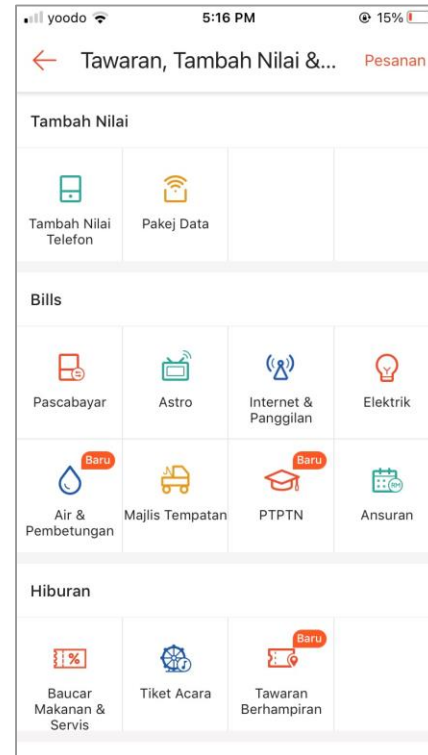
yoodo 5:16 PM 15%

← Tawaran, Tambah Nilai &... Pesanan

Tambah Nilai

Tambah Nilai Telefon

Pakej Data

Bills

Pascabayar

Astro

Internet & Panggilan

Elektrik

Baru

Air & Pembetungan

Majlis Tempatan

Baru

PTPTN

Ansuran

Hiburan

%

Baucar Makanan & Servis

Tiket Acara

Baru

Tawaran Berhampiran